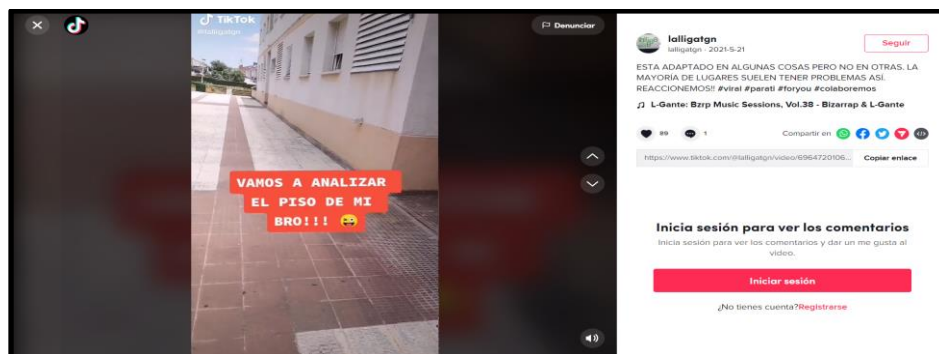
TikTok
@lalligatgn

Denunciar

VAMOS A ANALIZAR EL PISO DE MI BRO!!! 😝

lalligatgn
lalligatgn · 2021-5-21

Seguir

ESTA ADAPTADO EN ALGUNAS COSAS PERO NO EN OTRAS. LA MAYORÍA DE LUGARES SUELEN TENER PROBLEMAS ASÍ. REACCIONEMOS!! #viral #parati #foryou #colaboremos

♫ L-Gante: Bzrp Music Sessions, Vol.38 - Bizarrap & L-Gante

89 1

Compartir en

https://www.tiktok.com/@lalligatgn/video/6964720106...

Copiar enlace

Inicia sesión para ver los comentarios

Inicia sesión para ver los comentarios y dar un me gusta al video.

Iniciar sesión

¿No tienes cuenta?Registrarse